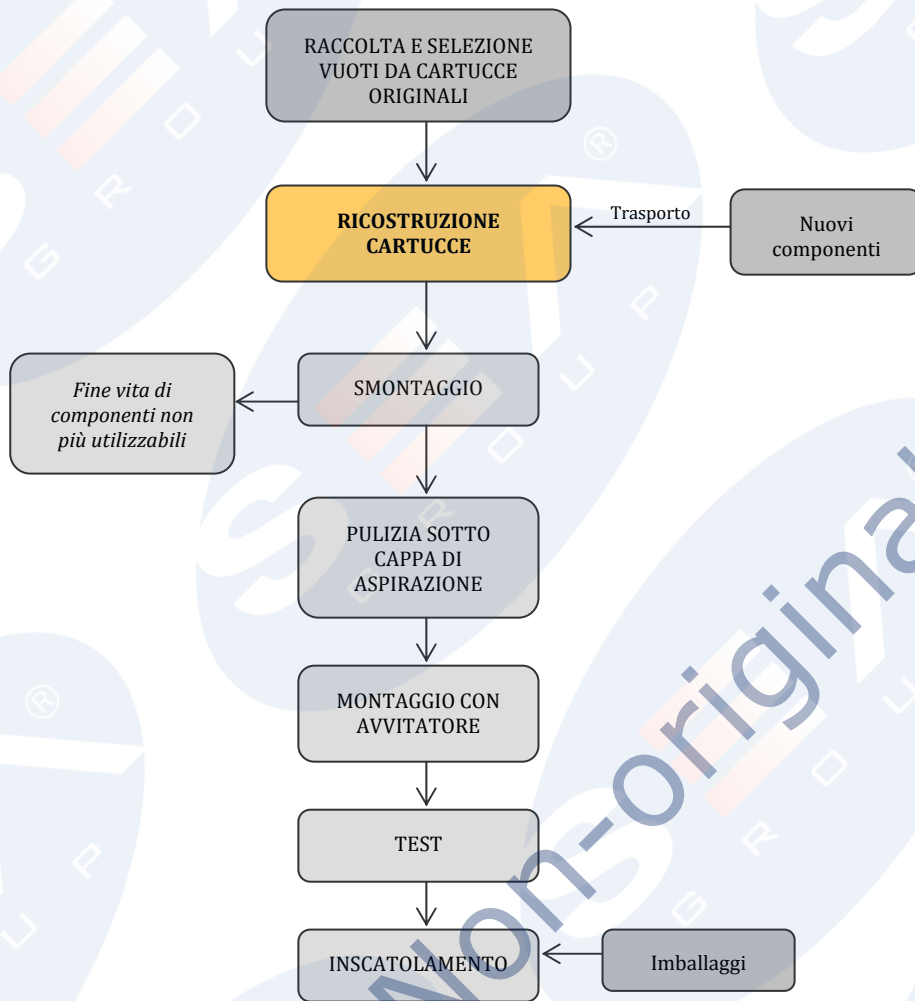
RACCOLTA E SELEZIONE VUOTI DA CARTUCCE ORIGINALI

**RICOSTRUZIONE CARTUCCE**

Trasporto

Nuovi componenti

*Fine vita di componenti non più utilizzabili*

SMONTAGGIO

PULIZIA SOTTO CAPPA DI ASPIRAZIONE

MONTAGGIO CON AVVITATORE

TEST

INSCATOLAMENTO

Imballaggi

Non-original